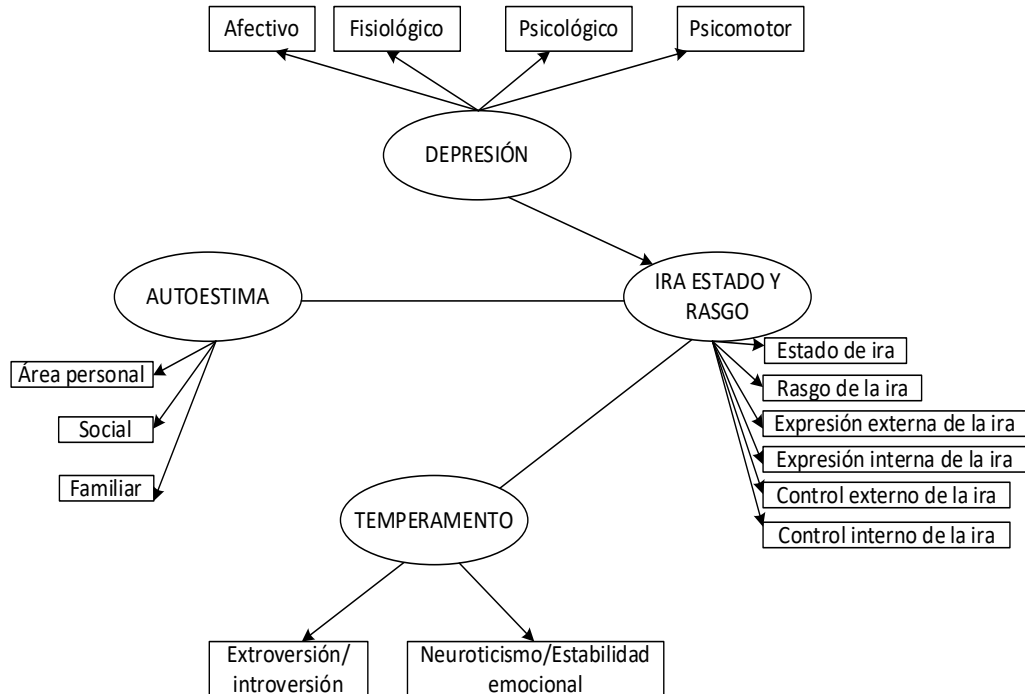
Afectivo

Fisiológico

Psicológico

Psicomotor

DEPRESIÓN

AUTOESTIMA

IRA ESTADO Y RASGO

Área personal

Social

Familiar

Estado de ira

Rasgo de la ira

Expresión externa de la ira

Expresión interna de la ira

Control externo de la ira

Control interno de la ira

TEMPERAMENTO

Extroversión/ introversión

Neuroticismo/Estabilidad emocional